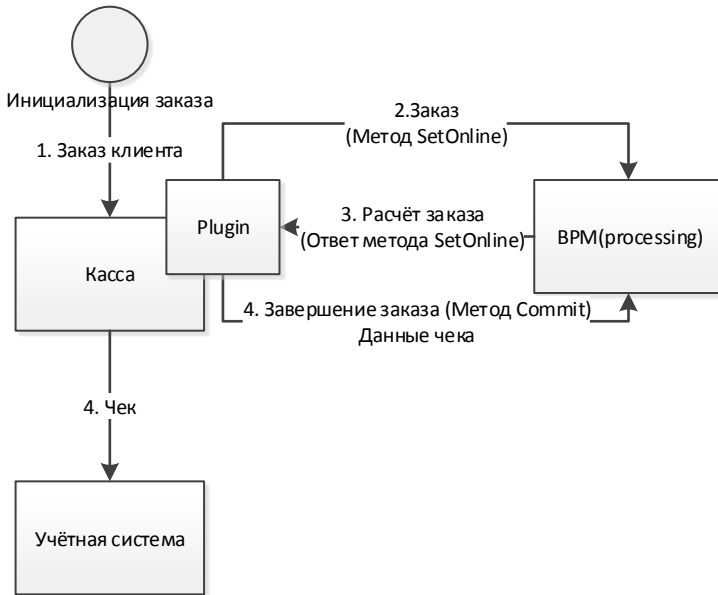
Инициализация заказа

1. Заказ клиента

2.Заказ
(Метод SetOnline)

Plugin

3. Расчёт заказа
(Ответ метода SetOnline)

BPM(processing)

Касса

4. Завершение заказа (Метод Commit)
Данные чека

4. Чек

Учётная система